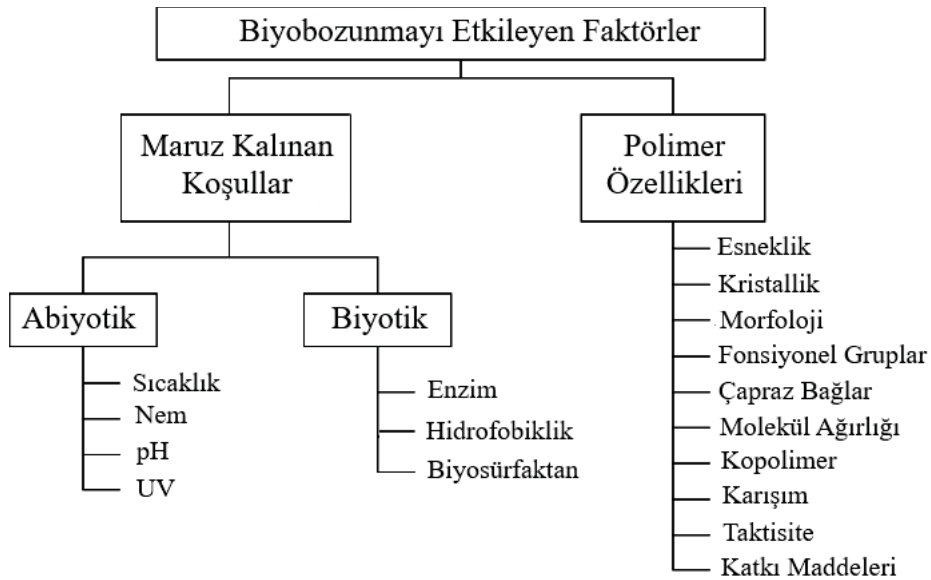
Biyobozunmayı Etkileyen Faktörler

Maruz Kalınan Koşullar

Abiyotik

Sıcaklık
Nem
pH
UV

Biyotik

Enzim
Hidrofobiklik
Biyosürfaktan

Polimer Özellikleri

Esneklik
Kristallik
Morfoloji
Fonsiyonel Gruplar
Çapraz Bağlar
Molekül Ağırlığı
Kopolimer
Karışım
Taktisite
Katkı Maddeleri